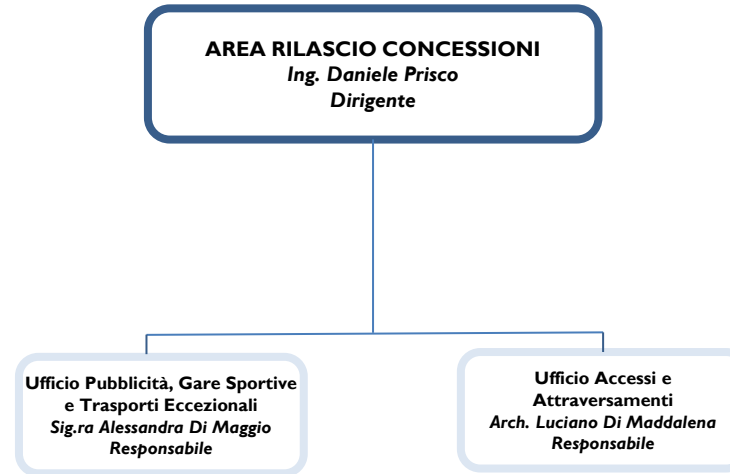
AREA RILASCIO CONCESSIONI
*Ing. Daniele Prisco*
*Dirigente*

Ufficio Pubblicità, Gare Sportive e Trasporti Eccezionali
*Sig.ra Alessandra Di Maggio*
*Responsabile*

Ufficio Accessi e Attraversamenti
*Arch. Luciano Di Maddalena*
*Responsabile*